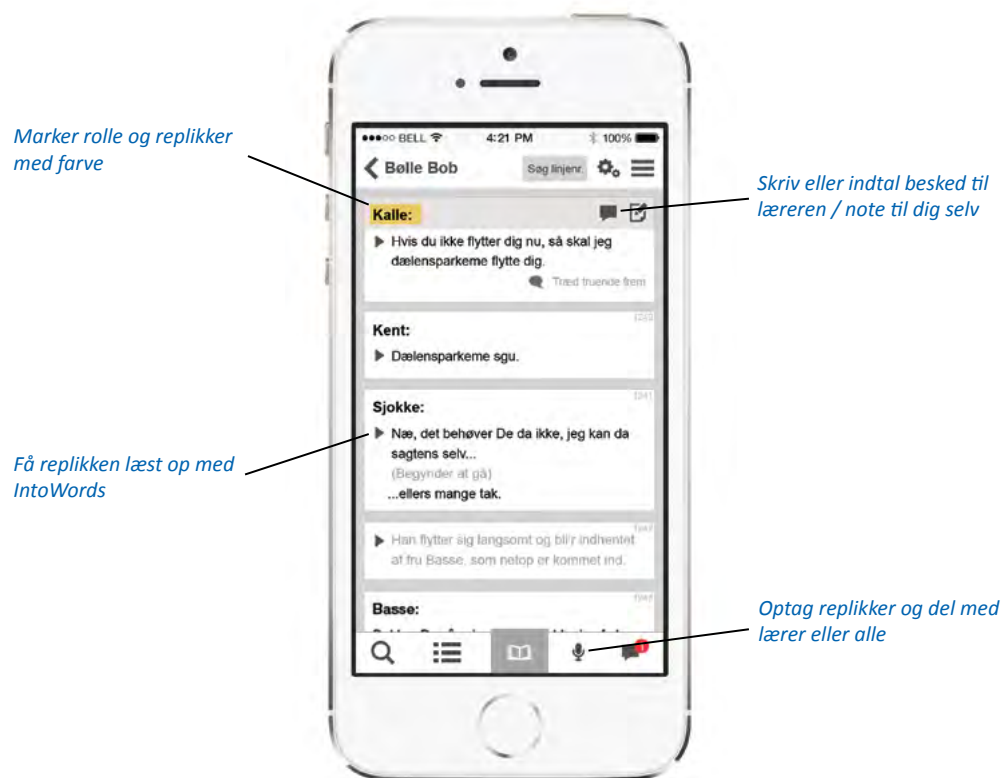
Marker rolle og replikker med farve

Skriv eller indtal besked til læreren / note til dig selv

Få replikken læst op med IntoWords

Optag replikker og del med lærer eller alle

●●●○○ BELL 4:21 PM 100%

Bølle Bob

Søg linjenr.

Kalle:

Hvis du ikke flytter dig nu, så skal jeg dælensparkeme flytte dig.

Træd truende frem

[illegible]

Kent:

Dælensparkeme sgu.

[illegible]

Sjokke:

Næ, det behøver De da ikke, jeg kan da sagtens selv...

(Begynder at gå)

...ellers mange tak.

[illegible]

Han flytter sig langsomt og bli'r indhentet af fru Basse, som netop er kommet ind.

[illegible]

Basse:

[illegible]

1